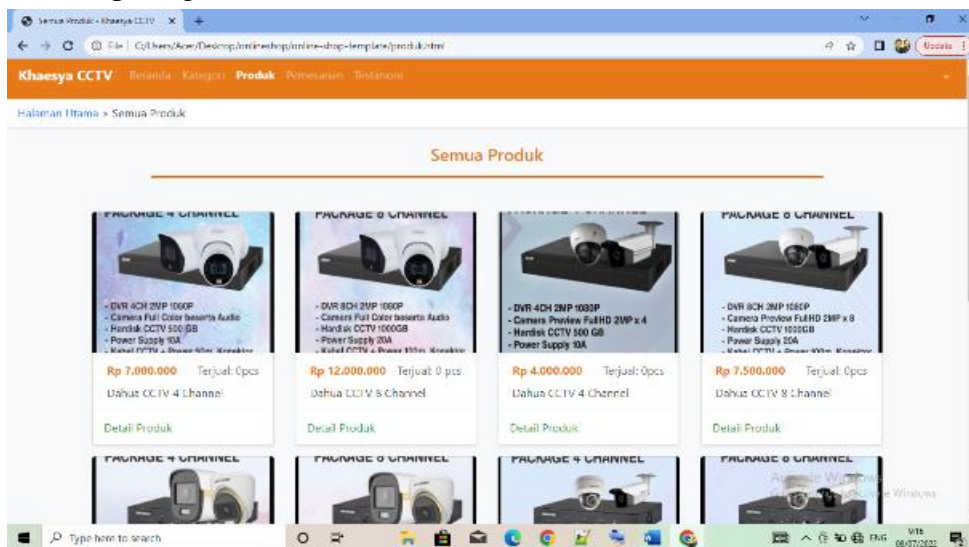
Semua Produk - Khaesya CCTV ×

File | C:/Users/Acer/Desktop/onlineshop/online-shop-template/produk.html

Update

Khaesya CCTV Beranda Kategori Produk Pemesanan Testimoni

Halaman Utama > Semua Produk

Semua Produk

PACKAGE 4 CHANNEL
- DVR 4CH 2MP 1080P
- Camera Full Color beserta Audio
- Hardisk CCTV 500 GB
- Power Supply 10A
- Kabel CCTV + Power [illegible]
Rp 7.000.000 Terjual: 0pcs
Dahua CCTV 4 Channel
Detail Produk

PACKAGE 8 CHANNEL
- DVR 8CH 2MP 1080P
- Camera Full Color beserta Audio
- Hardisk CCTV 1000GB
- Power Supply 20A
- Kabel CCTV + Power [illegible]
Rp 12.000.000 Terjual: 0 pcs
Dahua CCTV 8 Channel
Detail Produk

- DVR 4CH 2MP 1080P
- Camera Preview FullHD 2MP x 4
- Hardisk CCTV 500 GB
- Power Supply 10A
Rp 4.000.000 Terjual: 0pcs
Dahua CCTV 4 Channel
Detail Produk

PACKAGE 8 CHANNEL
- DVR 8CH 2MP 1080P
- Camera Preview FullHD 2MP x 8
- Hardisk CCTV 1000GB
- Power Supply 20A
- Kabel CCTV + Power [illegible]
Rp 7.500.000 Terjual: 0pcs
Dahua CCTV 8 Channel
Detail Produk

PACKAGE 4 CHANNEL
PACKAGE 8 CHANNEL
PACKAGE 4 CHANNEL
PACKAGE 8 CHANNEL

Activate Windows
Go to Settings to activate Windows.

Type here to search
ENG 06/07/2022